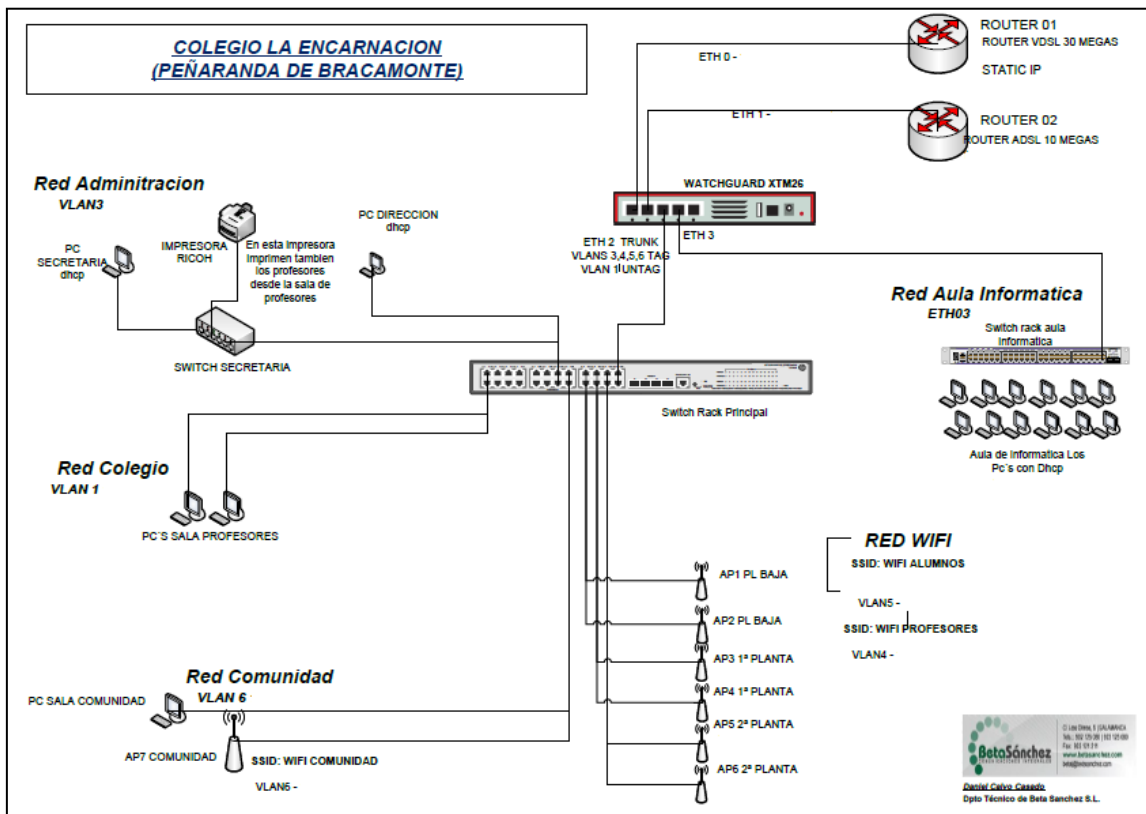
COLEGIO LA ENCARNACION
(PEÑARANDA DE BRACAMONTE)

ROUTER 01
ROUTER VDSL 30 MEGAS
STATIC IP

ETH 0 -

ETH 1 -

ROUTER 02
ROUTER ADSL 10 MEGAS

WATCHGUARD XTM26

Red Adminitracion
VLAN3

PC SECRETARIA dhcp

IMPRESORA RICOH

En esta impresora imprimen tambien los profesores desde la sala de profesores

PC DIRECCION dhcp

ETH 2 TRUNK
VLANS 3,4,5,6 TAG
VLAN 1 UNTAG

ETH 3

Red Aula Informatica
ETH03

Switch rack aula informatica

SWITCH SECRETARIA

Switch Rack Principal

Aula de informatica Los Pc´s con Dhcp

Red Colegio
VLAN 1

PC´S SALA PROFESORES

RED WIFI
SSID: WIFI ALUMNOS
VLAN5 -
SSID: WIFI PROFESORES
VLAN4 -

AP1 PL BAJA
AP2 PL BAJA
AP3 1ª PLANTA
AP4 1ª PLANTA
AP5 2ª PLANTA
AP6 2ª PLANTA

Red Comunidad
VLAN 6

PC SALA COMUNIDAD

AP7 COMUNIDAD

SSID: WIFI COMUNIDAD

VLAN6 -

BetaSánchez
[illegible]

Daniel Calvo Casado
Dpto Técnico de Beta Sanchez S.L.